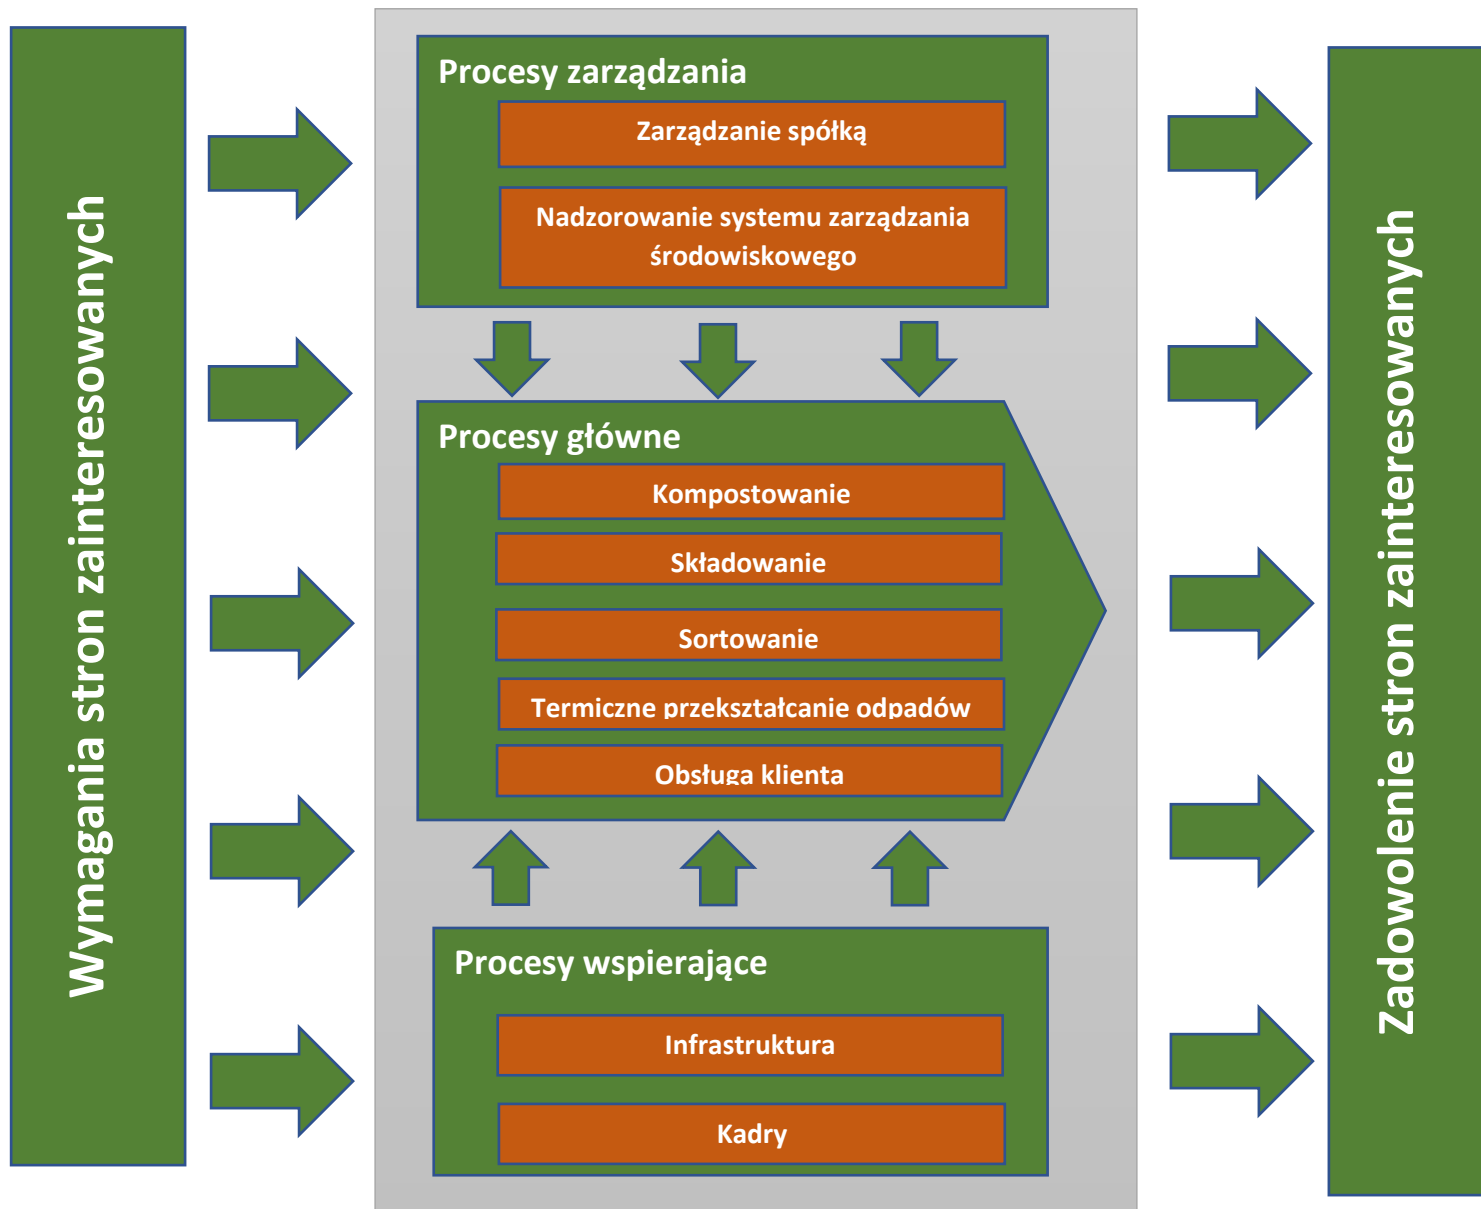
Wymagania stron zainteresowanych

Procesy zarządzania

Zarządzanie spółką

Nadzorowanie systemu zarządzania środowiskowego

Procesy główne

Kompostowanie

Składowanie

Sortowanie

Termiczne przekształcanie odpadów

Obsługa klienta

Procesy wspierające

Infrastruktura

Kadry

Zadowolenie stron zainteresowanych